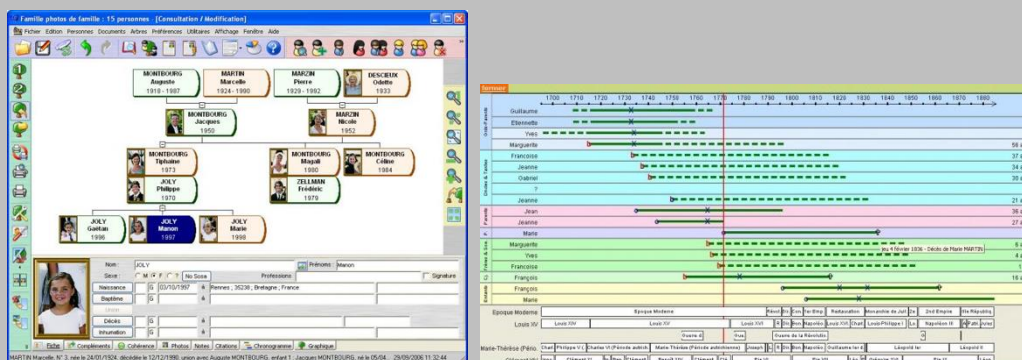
Famille photos de famille : 15 personnes - [Consultation / Modification]

Fichier Edition Personnes Documents Arbres Préférences Utilitaires Affichage Fenêtre Aide

MONTBOURG
Auguste
1918 - 1987

MARTIN
Marcelle
1924 - 1990

MARZIN
Pierre
1929 - 1992

DESCIEUX
Odette
1933

MONTBOURG
Jacques
1950

MARZIN
Nicole
1952

MONTBOURG
Tiphaine
1973

MONTBOURG
Magali
1980

MONTBOURG
Céline
1984

JOLY
Philippe
1970

ZELLMAN
Frédéric
1976

JOLY
Gaëtan
1996

JOLY
Manon
1997

JOLY
Marie
1998

Nom JOLY
Prénoms Manon
Sexe M F ? No Sosa
Profession
Signature
Naissance G 03/10/1997 Rennes ; 35238 ; Bretagne ; France
Baptême G
Décès G
Inhumation G

Fiche Compléments Cohérence Photos Notes Citations Chronogramme Graphique

MARTIN Marcelle, N° 3, née le 24/01/1924, décédée le 12/12/1990, union avec Auguste MONTBOURG, enfant 1 : Jacques MONTBOURG, né le 05/04... 29/09/2006 11:32:44

Fermer

1700 1710 1720 1730 1740 1750 1760 1770 1780 1790 1800 1810 1820 1830 1840 1850 1860 1870 1880

Guillaume
Etiennette
Yves
Marguerite
Françoise
Jeanne
Gabriel
?
Jeanne
Jean
Jeanne
Marie
Marguerite
Yves
Françoise
François
François
Marie

Oncle Parents
Oncles & Tantes
Parents
Frères & Sœurs
Enfants

jeu 4 février 1836 : Décès de Marie MARTIN

Epoque Moderne
Louis XV
Louis XIV Louis XV Louis XVI Restauration Monarchie de Juil 2nd Empire IIIe République
Marie-Thérèse (Pérou)